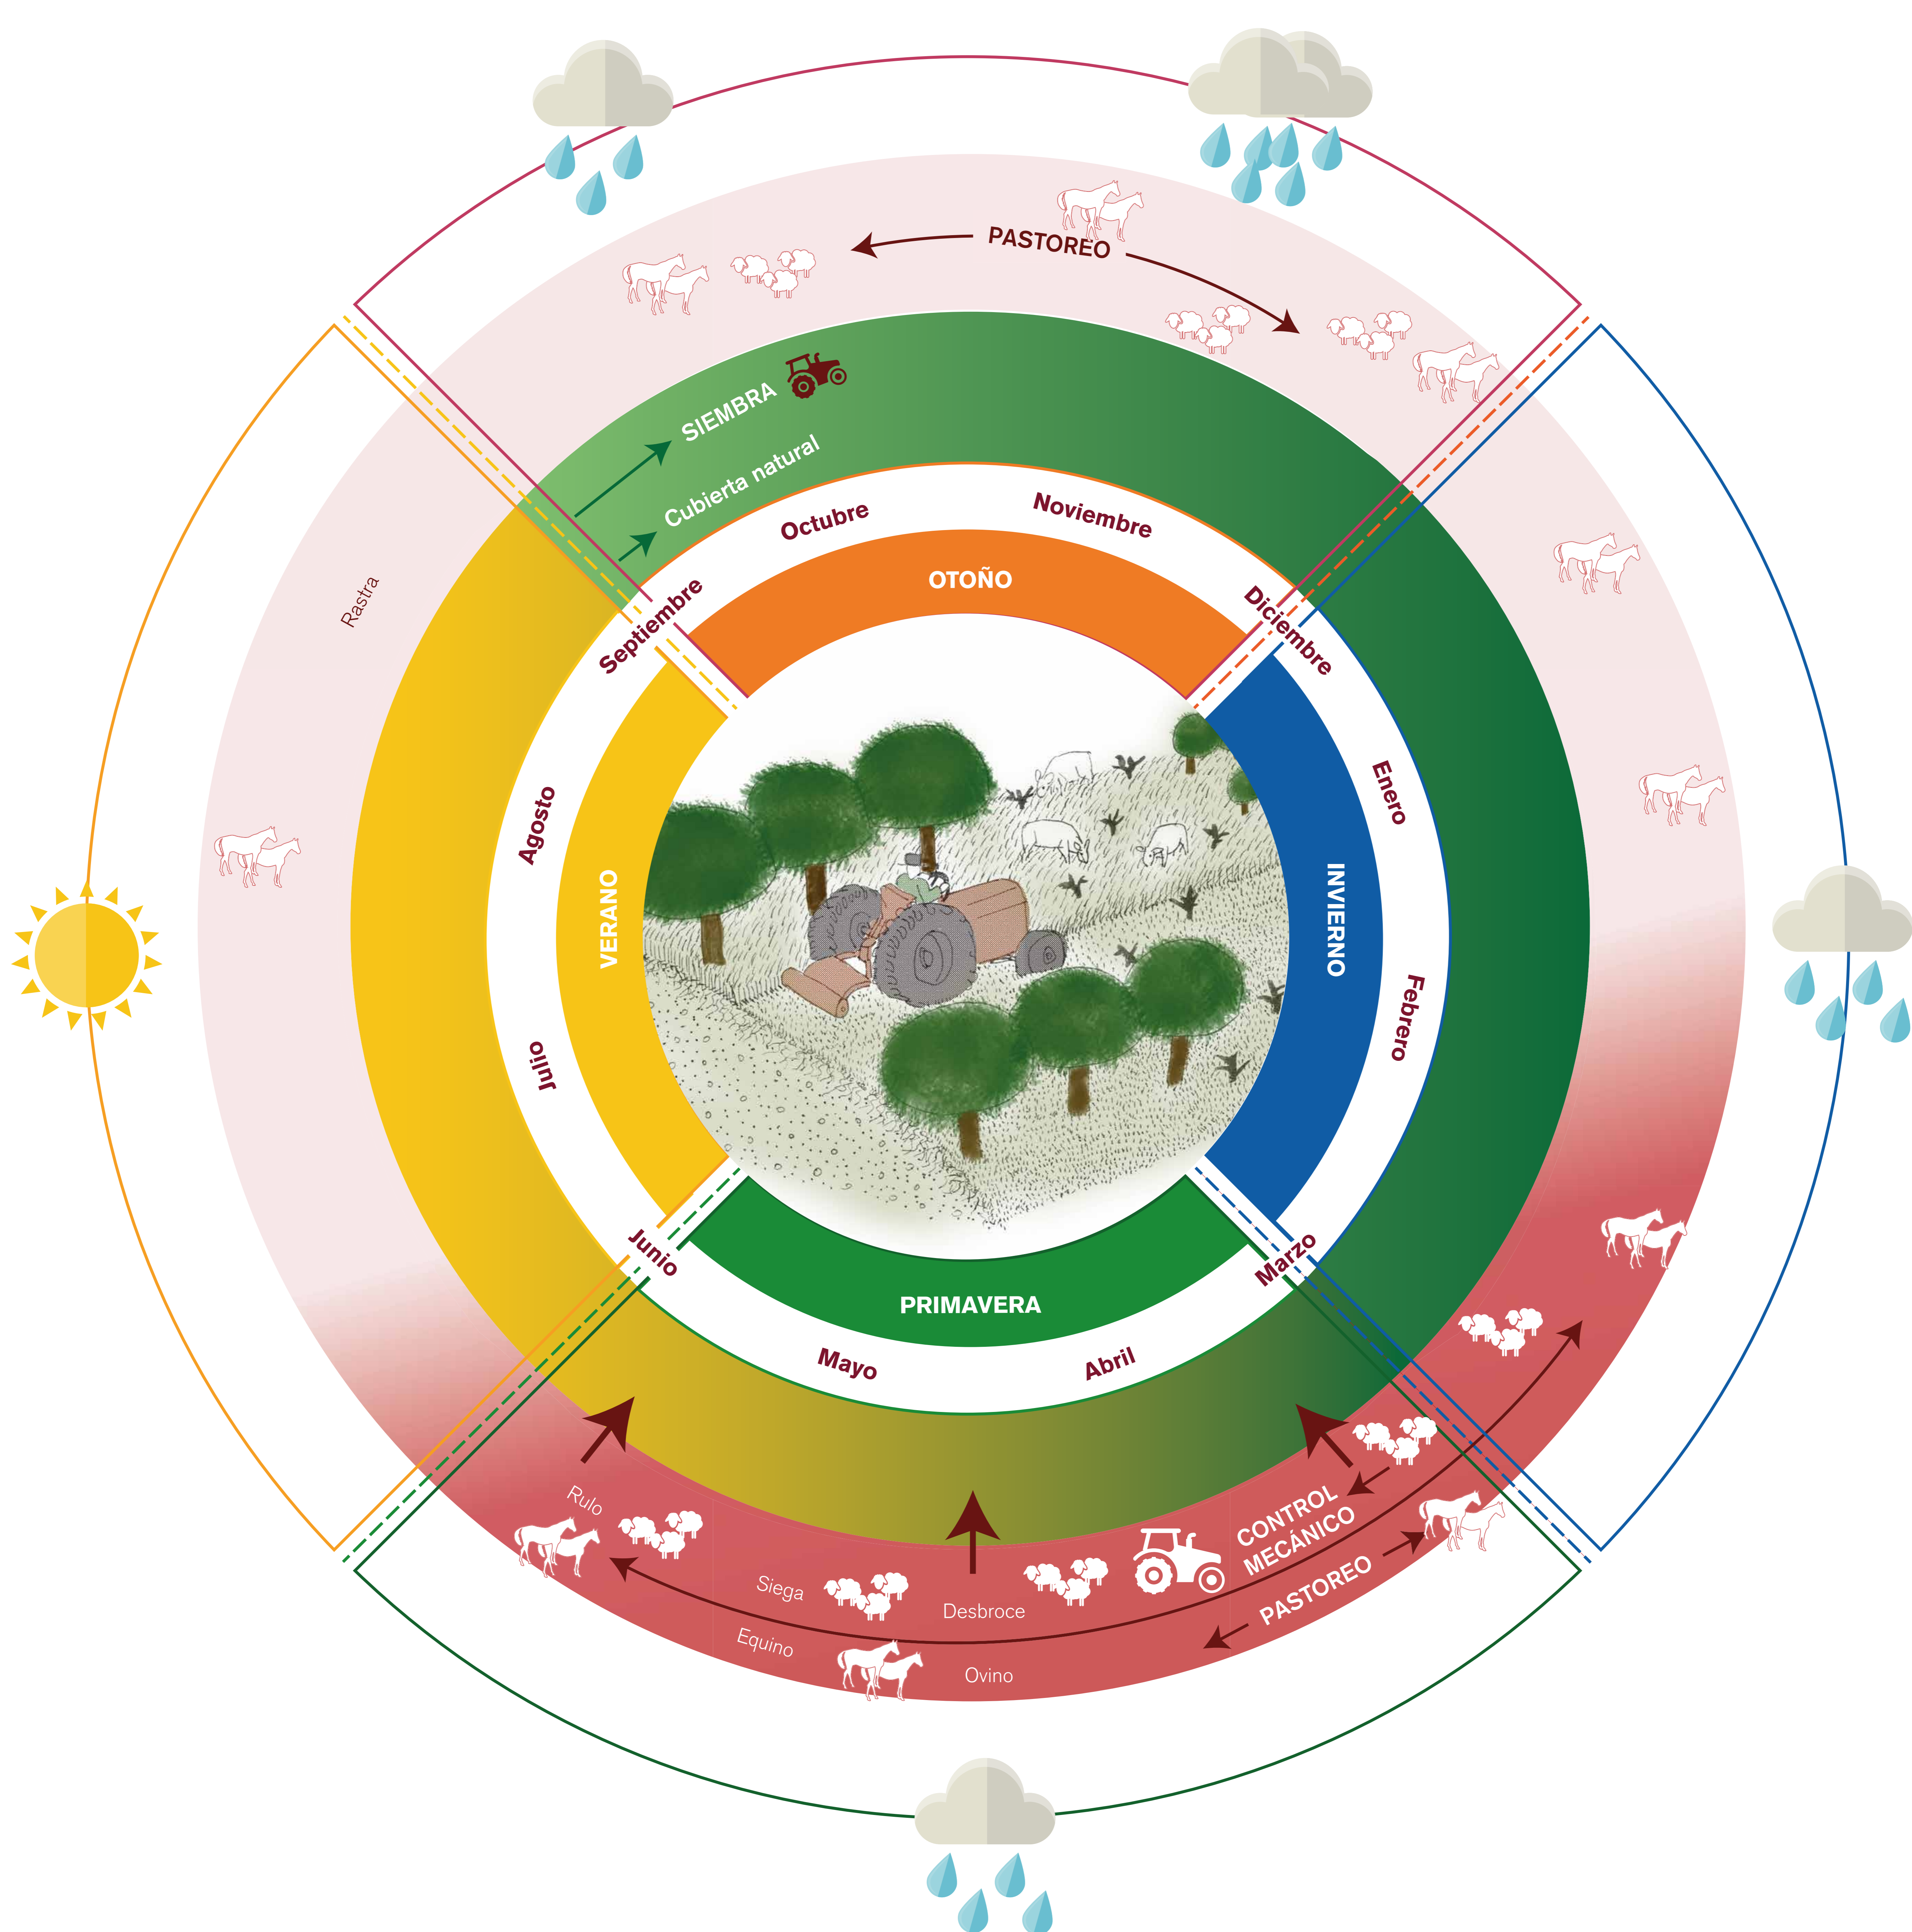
PASTOREO

SIEMBRA

Cubierta natural

Rastra

Octubre

Noviembre

OTOÑO

Septiembre

Diciembre

Agosto

VERANO

Julio

Enero

INVIERNO

Febrero

Junio

PRIMAVERA

Marzo

Mayo

Abril

Rulo

Siega

Desbroce

CONTROL MECÁNICO

PASTOREO

Equino

Ovino